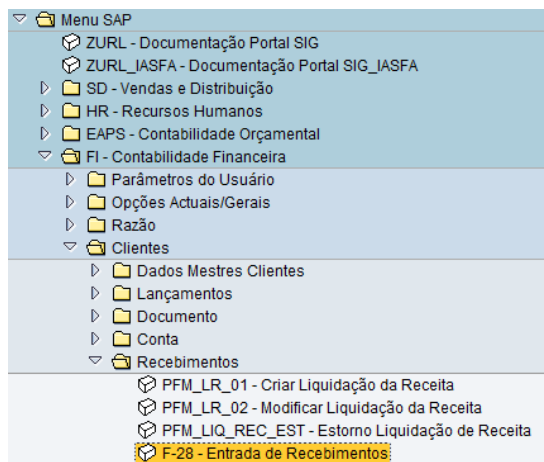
Menu SAP
ZURL - Documentação Portal SIG
ZURL_IASFA - Documentação Portal SIG_IASFA
SD - Vendas e Distribuição
HR - Recursos Humanos
EAPS - Contabilidade Orçamental
FI - Contabilidade Financeira
Parâmetros do Usuário
Opções Actuais/Gerais
Razão
Clientes
Dados Mestres Clientes
Lançamentos
Documento
Conta
Recebimentos
PFM_LR_01 - Criar Liquidação da Receita
PFM_LR_02 - Modificar Liquidação da Receita
PFM_LIQ_REC_EST - Estorno Liquidação de Receita
F-28 - Entrada de Recebimentos